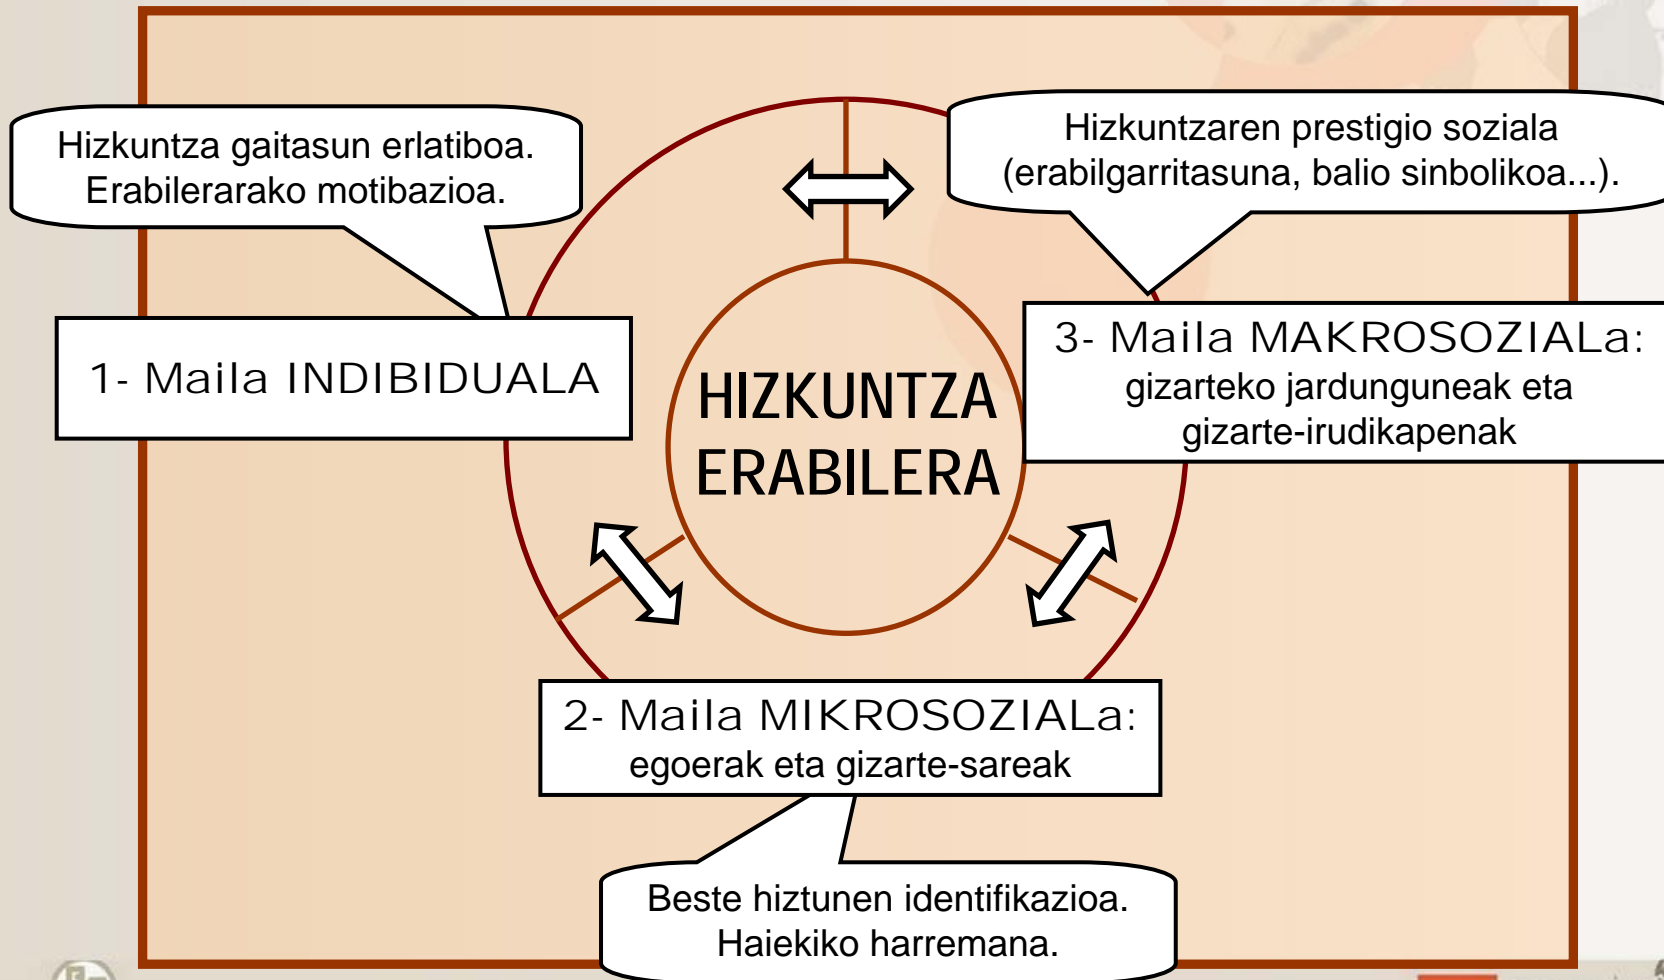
Hizkuntza gaitasun erlatiboa. Erabilerarako motibazioa.

Hizkuntzaren prestigio soziala (erabilgarritasuna, balio sinbolikoa...).

1- Maila INDIBIDUALA

HIZKUNTZA ERABILERA

3- Maila MAKROSOZIALa: gizarteko jardunguneak eta gizarte-irudikapenak

2- Maila MIKROSOZIALa: egoerak eta gizarte-sareak

Beste hiztunen identifikazioa. Haiekiko harremana.